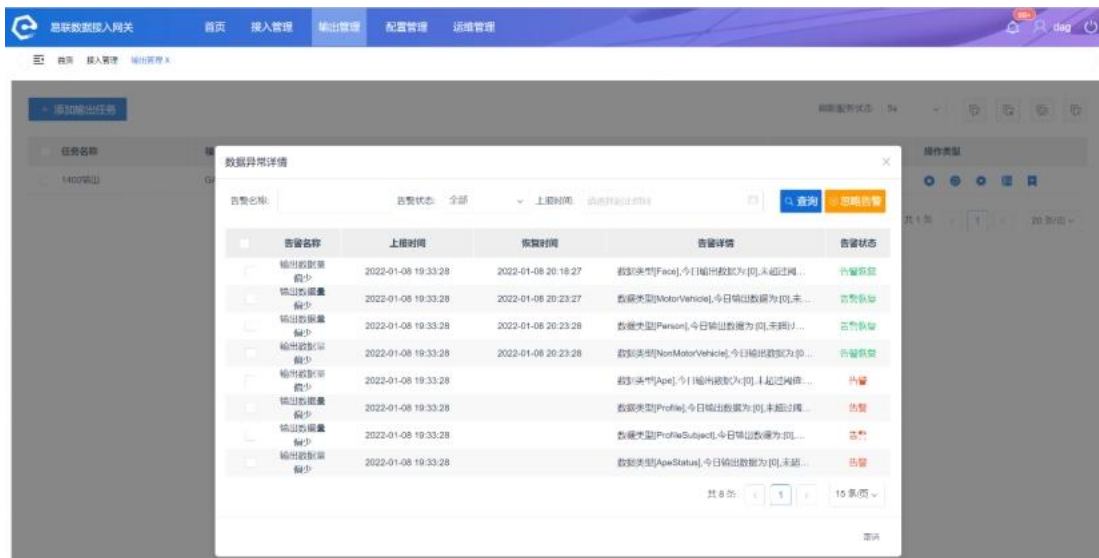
易联数据接入网关 首页 接入管理 输出管理 配置管理 运维管理 99+ dag

首页 接入管理 输出管理 ×

+ 添加输出任务

刷新服务状态 5s

任务名称

1400输出

操作类型

共1条 1 20条/页

数据异常详情

告警名称: 告警状态: 全部 上报时间: 请选择起止时间 查询 忽略告警

| | 告警名称 | 上报时间 | 恢复时间 | 告警详情 | 告警状态 |
|---|---|---|---|---|---|
| | 输出数据量偏少 | 2022-01-08 19:33:28 | 2022-01-08 20:18:27 | 数据类型[Face],今日输出数据为:[0],未超过阈... | 告警恢复 |
| | 输出数据量偏少 | 2022-01-08 19:33:28 | 2022-01-08 20:23:27 | 数据类型[MotorVehicle],今日输出数据为:[0],未... | 告警恢复 |
| | 输出数据量偏少 | 2022-01-08 19:33:28 | 2022-01-08 20:23:28 | 数据类型[Person],今日输出数据为:[0],未超过... | 告警恢复 |
| | 输出数据量偏少 | 2022-01-08 19:33:28 | 2022-01-08 20:23:28 | 数据类型[NonMotorVehicle],今日输出数据为:[0... | 告警恢复 |
| | 输出数据量偏少 | 2022-01-08 19:33:28 | | 数据类型[Ape],今日输出数据为:[0],未超过阈值... | 告警 |
| | 输出数据量偏少 | 2022-01-08 19:33:28 | | 数据类型[Profile],今日输出数据为:[0],未超过阈... | 告警 |
| | 输出数据量偏少 | 2022-01-08 19:33:28 | | 数据类型[ProfileSubject],今日输出数据为:[0],... | 告警 |
| | 输出数据量偏少 | 2022-01-08 19:33:28 | | 数据类型[ApeStatus],今日输出数据为:[0],未超... | 告警 |

共8条 1 15条/页

取消